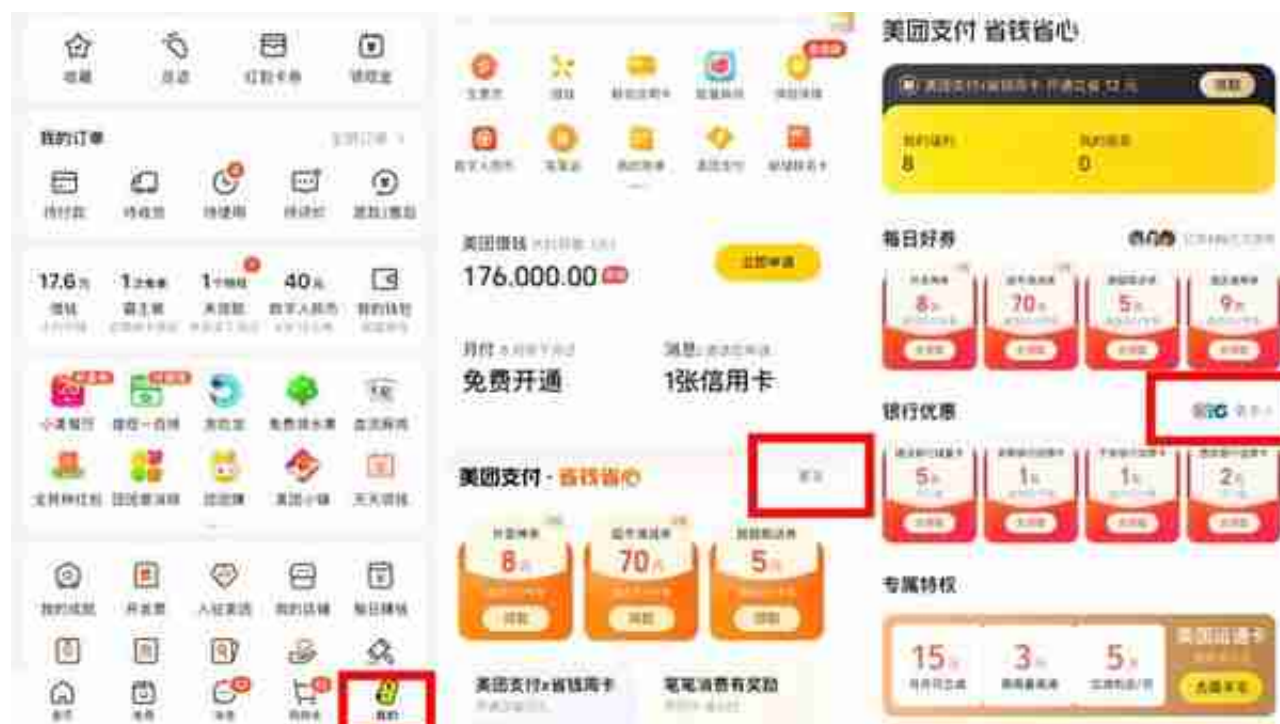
收藏 足迹 红包卡券 领现金

我的订单

待付款 待收货 待使用 待评价 退款/售后

17.6元 1 1 40元

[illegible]

美团借钱 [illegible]
176,000.00

月付
免费开通

1张信用卡

美团支付 · 省钱省心

8元 70元 5元

美团支付x省钱周卡
笔笔消费有奖励

美团支付 省钱省心

8 0

每日好券

8元 70元 5元 9元

银行优惠

5元 1元 1元 2元

专属特权

15元 3元 5元